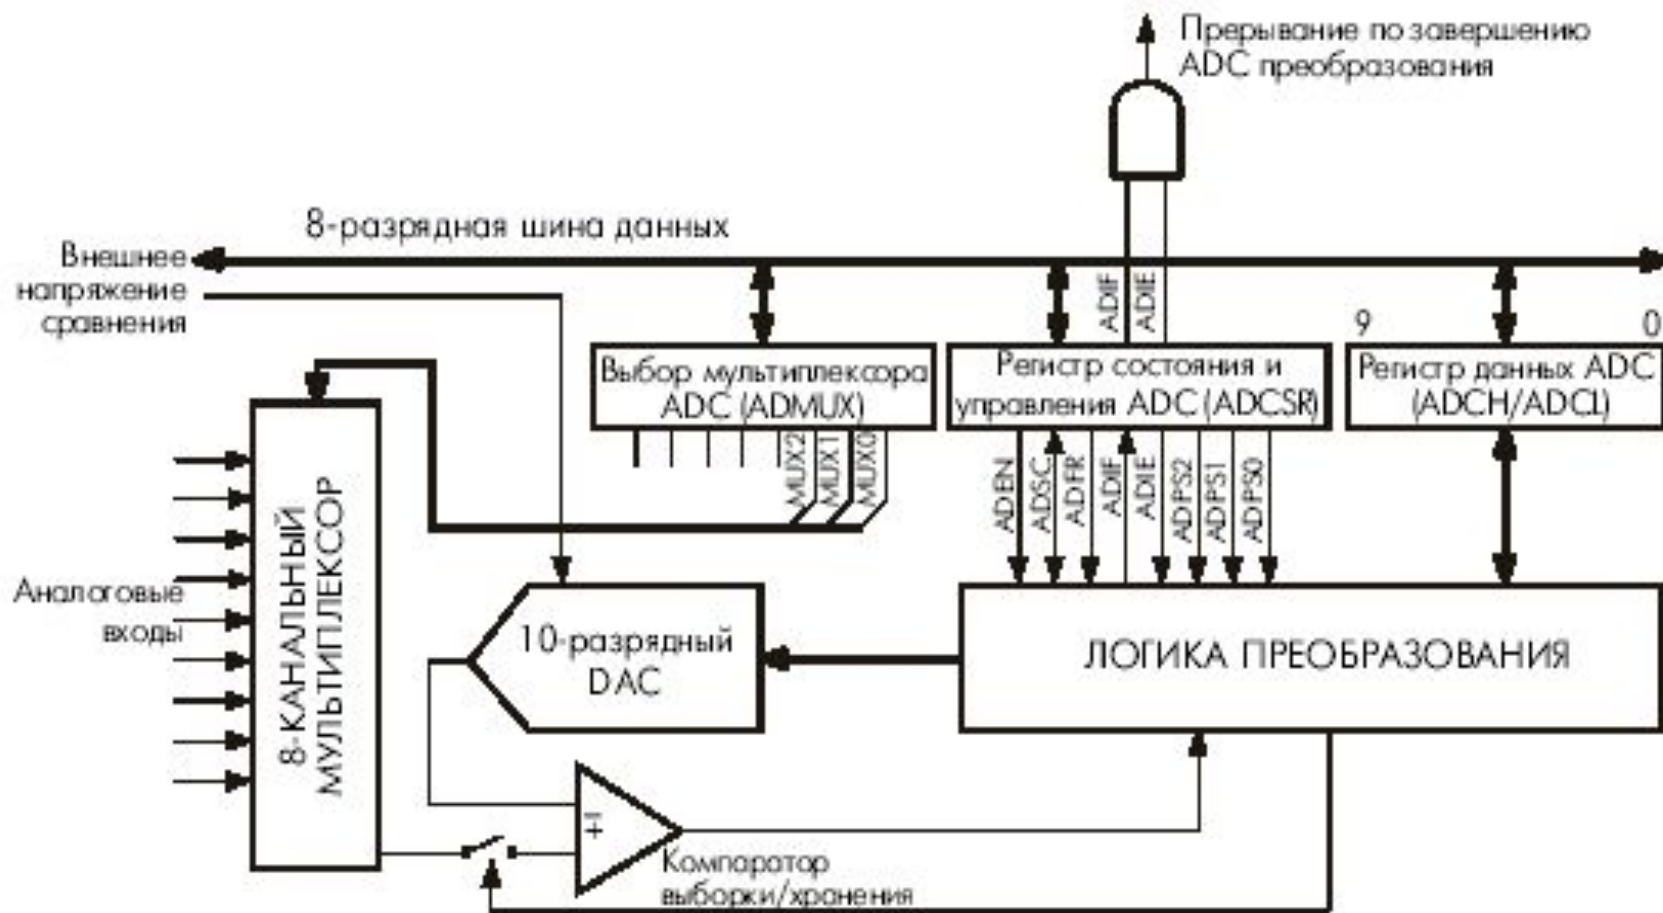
Прерывание по завершению ADC преобразования

8-разрядная шина данных

Внешнее напряжение сравнения

ADIF

ADIE

9

0

Выбор мультиплексора ADC (ADMUX)

Регистр состояния и управления ADC (ADCSR)

Регистр данных ADC (ADCH/ADCL)

MUX2

MUX1

MUX0

ADEN

ADSC

ADFR

ADIF

ADIE

ADPS2

ADPS1

ADPS0

8-КАНАЛЬНЫЙ МУЛЬТИПЛЕКСОР

Аналоговые входы

10-разрядный DAC

ЛОГИКА ПРЕОБРАЗОВАНИЯ

+
−

Компаратор выборки/хранения